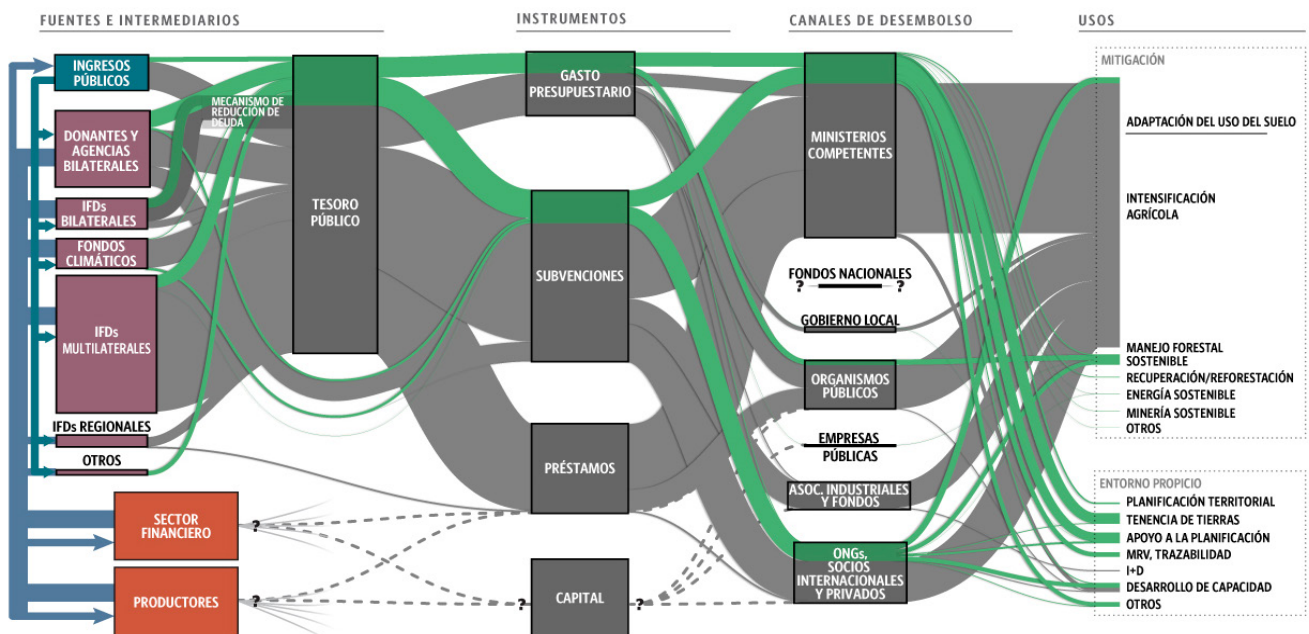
FUENTES E INTERMEDIARIOS

INSTRUMENTOS

CANALES DE DESEMBOLSO

USOS

INGRESOS PÚBLICOS

DONANTES Y AGENCIAS BILATERALES

IFDs BILATERALES

FONDOS CLIMÁTICOS

IFDs MULTILATERALES

IFDs REGIONALES

OTROS

SECTOR FINANCIERO

PRODUCTORES

MECANISMO DE REDUCCIÓN DE DEUDA

TESORO PÚBLICO

GASTO PRESUPUESTARIO

SUBVENCIONES

PRÉSTAMOS

CAPITAL

MINISTERIOS COMPETENTES

FONDOS NACIONALES

GOBIERNO LOCAL

ORGANISMOS PÚBLICOS

EMPRESAS PÚBLICAS

ASOC. INDUSTRIALES Y FONDOS

ONGs, SOCIOS INTERNACIONALES Y PRIVADOS

?

?

?

?

?

?

MITIGACIÓN

ADAPTACIÓN DEL USO DEL SUELO

INTENSIFICACIÓN AGRÍCOLA

MANEJO FORESTAL SOSTENIBLE

RECUPERACIÓN/REFORESTACIÓN

ENERGÍA SOSTENIBLE

MINERÍA SOSTENIBLE

OTROS

ENTORNO PROPICIO

PLANIFICACIÓN TERRITORIAL

TENENCIA DE TIERRAS

APOYO A LA PLANIFICACIÓN

MRV, TRAZABILIDAD

I+D

DESARROLLO DE CAPACIDAD

OTROS